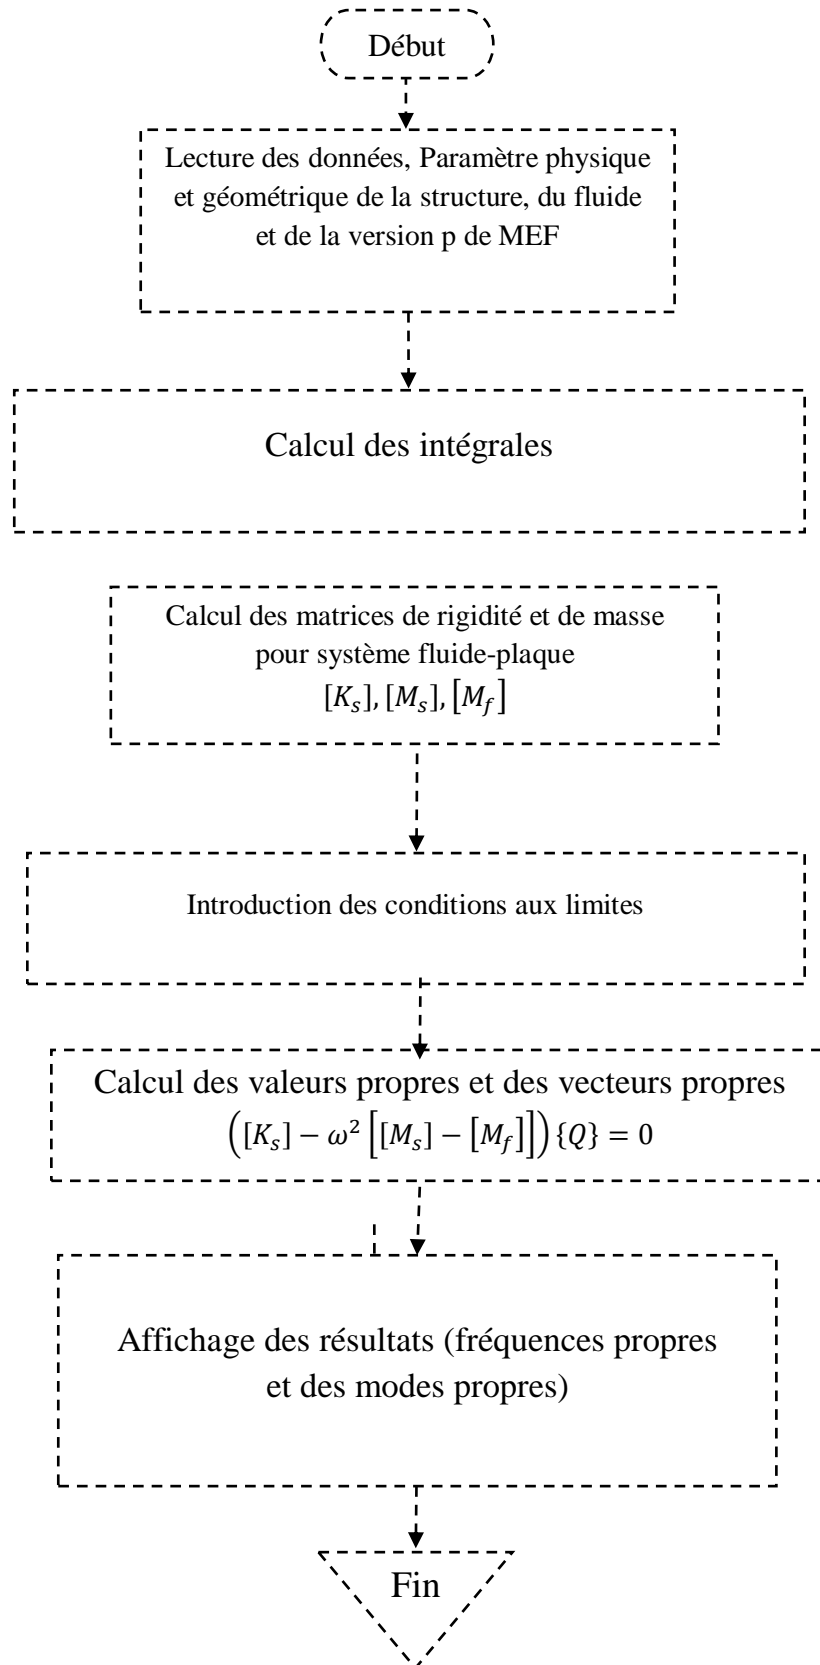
Début

Lecture des données, Paramètre physique et géométrique de la structure, du fluide et de la version p de MEF

Calcul des intégrales

Calcul des matrices de rigidité et de masse pour système fluide-plaque
$[K_s], [M_s], [M_f]$

Introduction des conditions aux limites

Calcul des valeurs propres et des vecteurs propres
$\left([K_s] - \omega^2 \left[[M_s] - [M_f]\right]\right)\{Q\} = 0$

Affichage des résultats (fréquences propres et des modes propres)

Fin